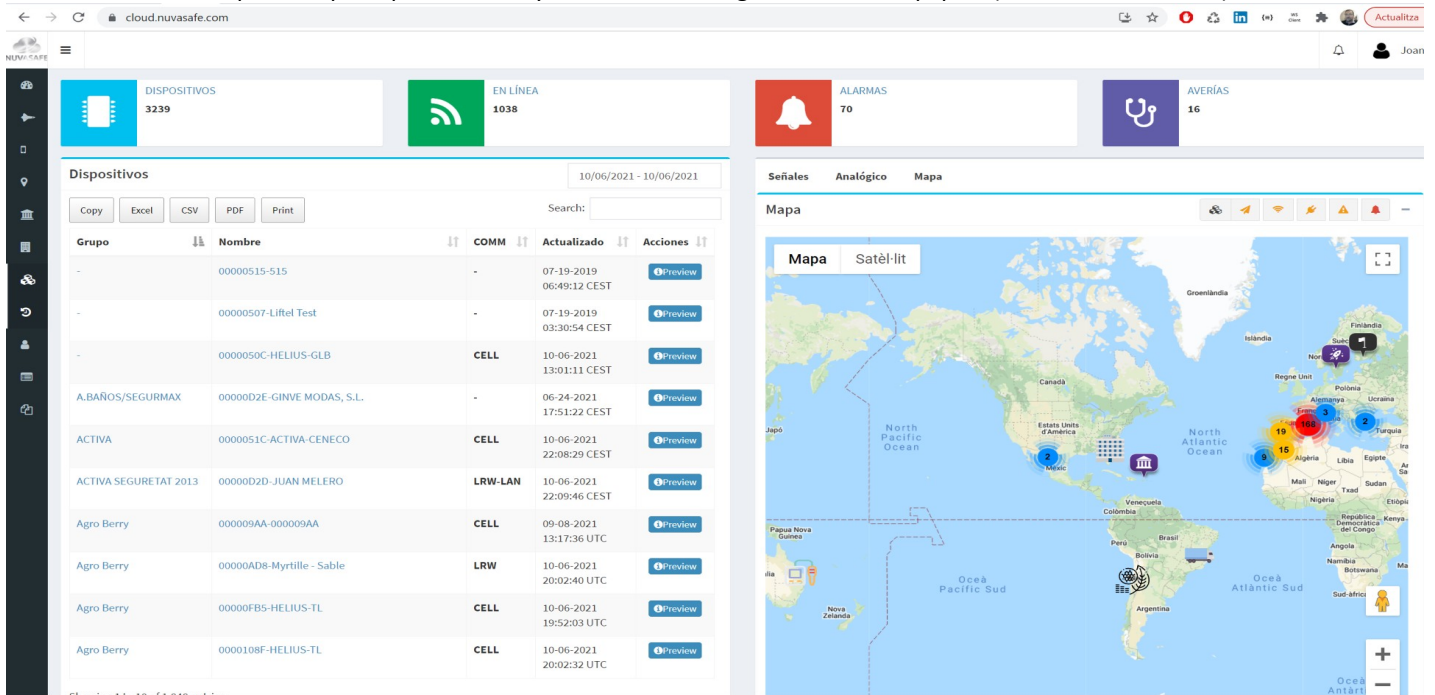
cloud.nuvasafe.com

Actualitza

NUVASAFE

Joan

DISPOSITIVOS
3239

EN LÍNEA
1038

ALARMAS
70

AVERÍAS
16

Dispositivos

10/06/2021 - 10/06/2021

Copy Excel CSV PDF Print

Search:

| Grupo | Nombre | COMM | Actualizado | Acciones |
|---|---|---|---|---|
| - | 00000515-515 | - | 07-19-2019 06:49:12 CEST | Preview |
| - | 00000507-Liftel Test | - | 07-19-2019 03:30:54 CEST | Preview |
| - | 0000050C-HELIUS-GLB | CELL | 10-06-2021 13:01:11 CEST | Preview |
| A.BAÑOS/SEGURMAX | 00000D2E-GINVE MODAS, S.L. | - | 06-24-2021 17:51:22 CEST | Preview |
| ACTIVA | 0000051C-ACTIVA-CENECO | CELL | 10-06-2021 22:08:29 CEST | Preview |
| ACTIVA SEGURETAT 2013 | 00000D2D-JUAN MELERO | LRW-LAN | 10-06-2021 22:09:46 CEST | Preview |
| Agro Berry | 000009AA-000009AA | CELL | 09-08-2021 13:17:36 UTC | Preview |
| Agro Berry | 00000AD8-Myrtille - Sable | LRW | 10-06-2021 20:02:40 UTC | Preview |
| Agro Berry | 00000FB5-HELIUS-TL | CELL | 10-06-2021 19:52:03 UTC | Preview |
| Agro Berry | 0000108F-HELIUS-TL | CELL | 10-06-2021 20:02:32 UTC | Preview |

Señales Analógico Mapa

Mapa

Mapa Satèl·lit

Groenlàndia Islàndia Finlàndia Suècia Noruega Regne Unit Polònia Alemanya Ucraïna França Turquia Canadà Estats Units d'Amèrica Mèxic Japó North Pacific Ocean North Atlantic Ocean Algèria Líbia Egipte Mali Níger Txad Sudan Nigèria Etiòpia Veneçuela Colòmbia República Democràtica del Congo Kenya Papua Nova Guinea Perú Brasil Bolívia Angola Namíbia Botswana Oceà Pacífic Sud Oceà Atlàntic Sud Sud-àfrica Nova Zelanda Argentina Oceà Antàrtic

168 3 2 19 15 9 2